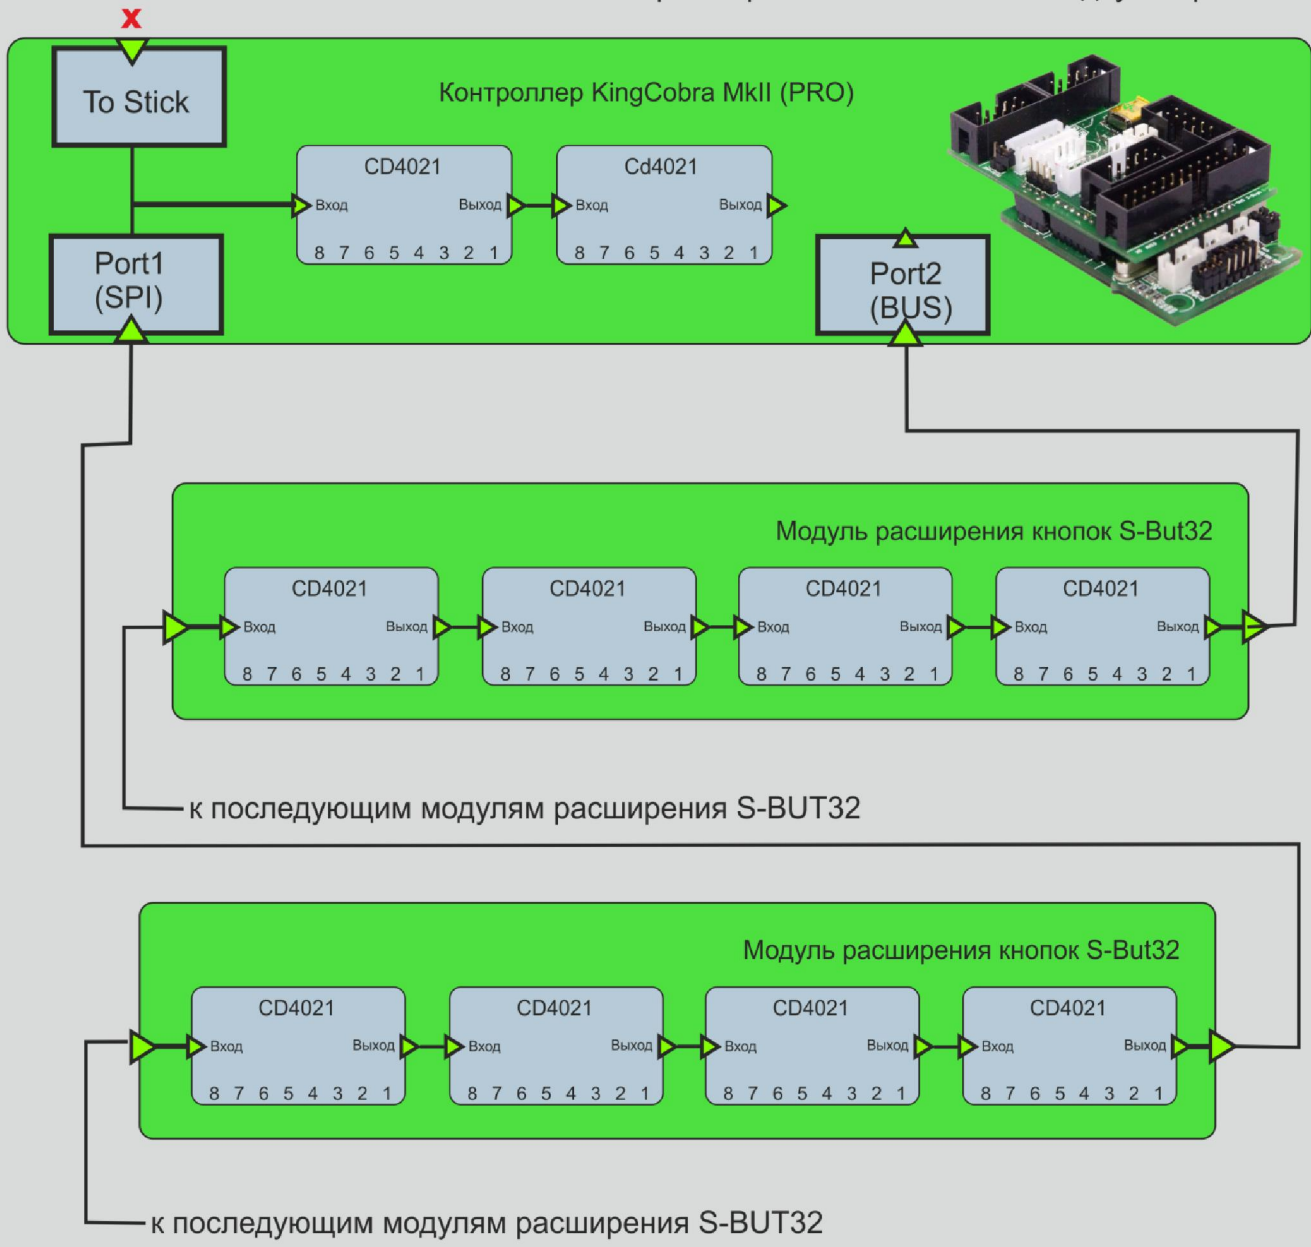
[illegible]

x

To Stick

Контроллер KingCobra MkII (PRO)

CD4021
Вход Выход
8 7 6 5 4 3 2 1

Cd4021
Вход Выход
8 7 6 5 4 3 2 1

Port1
(SPI)

Port2
(BUS)

Модуль расширения кнопок S-But32

CD4021
Вход Выход
8 7 6 5 4 3 2 1

CD4021
Вход Выход
8 7 6 5 4 3 2 1

CD4021
Вход Выход
8 7 6 5 4 3 2 1

CD4021
Вход Выход
8 7 6 5 4 3 2 1

к последующим модулям расширения S-BUT32

Модуль расширения кнопок S-But32

CD4021
Вход Выход
8 7 6 5 4 3 2 1

CD4021
Вход Выход
8 7 6 5 4 3 2 1

CD4021
Вход Выход
8 7 6 5 4 3 2 1

CD4021
Вход Выход
8 7 6 5 4 3 2 1

к последующим модулям расширения S-BUT32